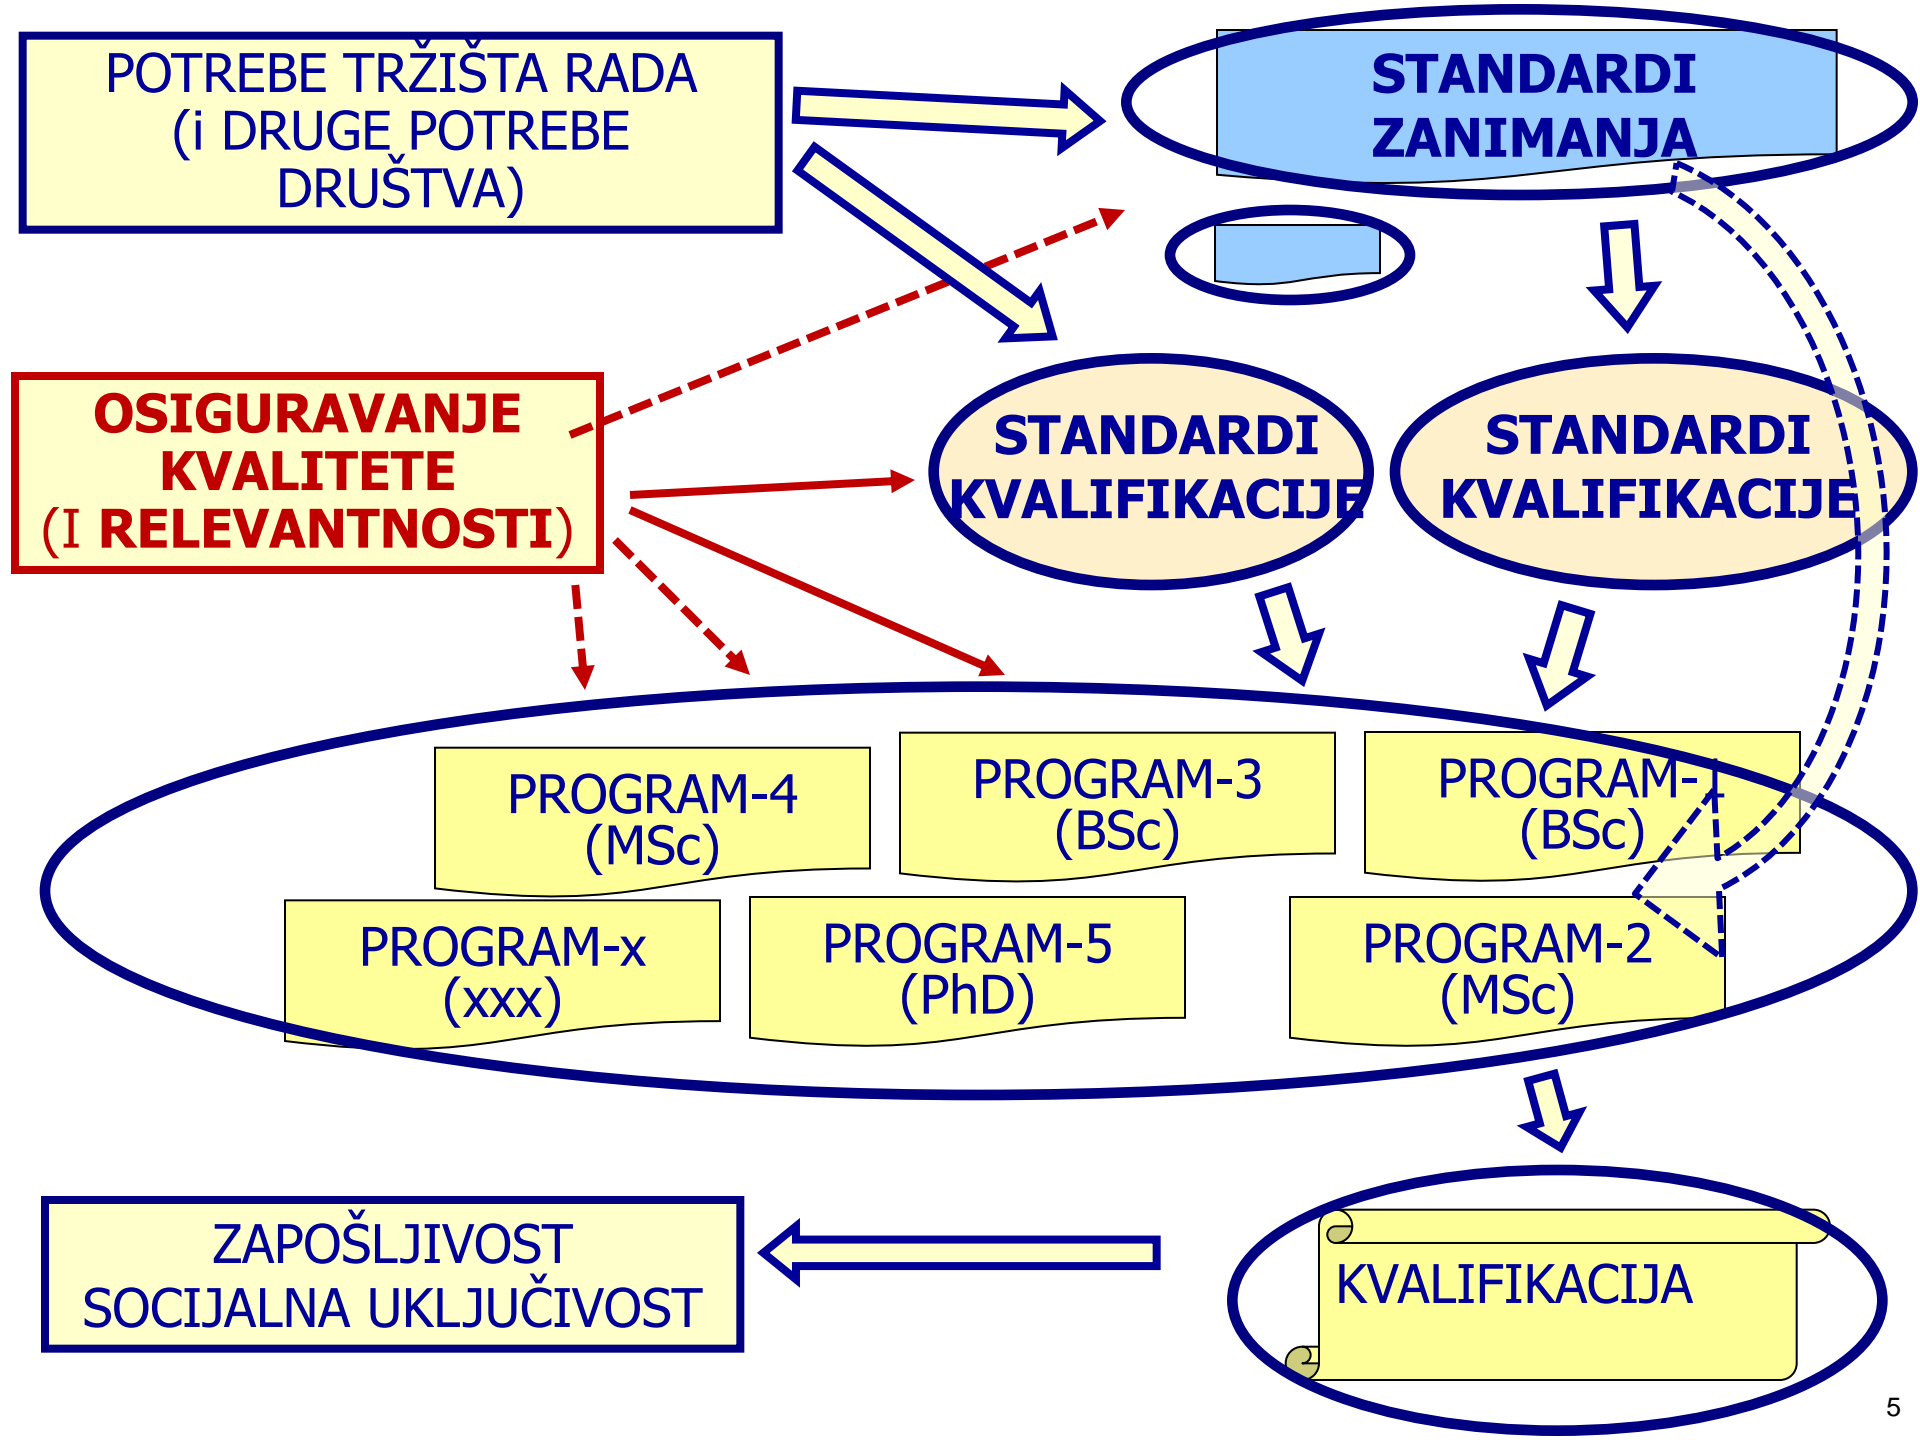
POTREBE TRŽIŠTA RADA
(i DRUGE POTREBE DRUŠTVA)

STANDARDI ZANIMANJA

OSIGURAVANJE KVALITETE
(I RELEVANTNOSTI)

STANDARDI KVALIFIKACIJE

STANDARDI KVALIFIKACIJE

PROGRAM-4
(MSc)

PROGRAM-3
(BSc)

PROGRAM-1
(BSc)

PROGRAM-x
(xxx)

PROGRAM-5
(PhD)

PROGRAM-2
(MSc)

ZAPOŠLJIVOST
SOCIJALNA UKLJUČIVOST

KVALIFIKACIJA

5